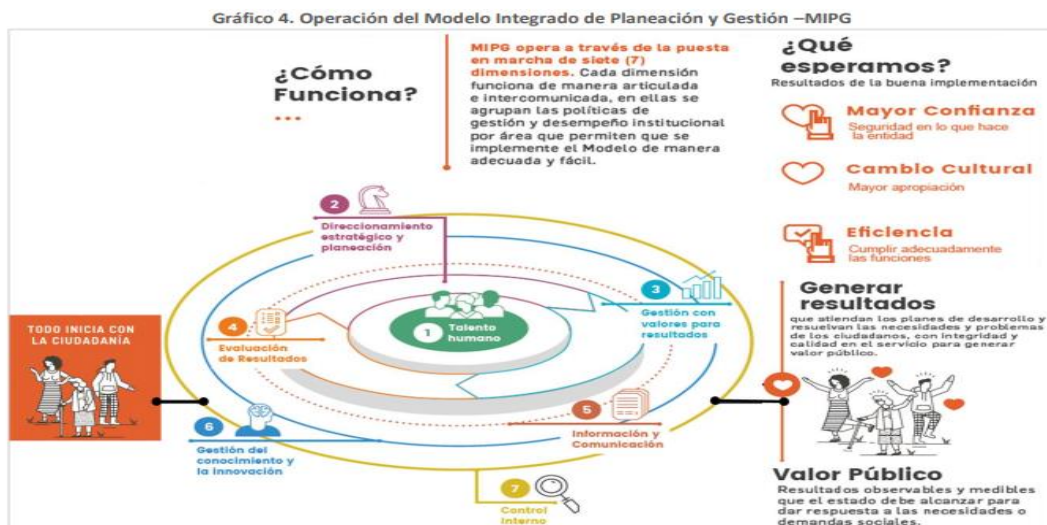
Gráfico 4. Operación del Modelo Integrado de Planeación y Gestión –MIPG

¿Cómo Funciona?

...

MIPG opera a través de la puesta en marcha de siete (7) dimensiones. Cada dimensión funciona de manera articulada e intercomunicada, en ellas se agrupan las políticas de gestión y desempeño institucional por área que permiten que se implemente el Modelo de manera adecuada y fácil.

¿Qué esperamos?
Resultados de la buena implementación

Mayor Confianza
Seguridad en lo que hace la entidad

Cambio Cultural
Mayor apropiación

Eficiencia
Cumplir adecuadamente las funciones

2
Direccionamiento estratégico y planeación

3
Gestión con valores para resultados

1
Talento humano

4
Evaluación de Resultados

TODO INICIA CON LA CIUDADANÍA

5
Información y Comunicación

6
Gestión del conocimiento y la innovación

7
Control Interno

Generar resultados
que atiendan los planes de desarrollo y resuelvan las necesidades y problemas de los ciudadanos, con integridad y calidad en el servicio para generar valor público.

Valor Público
Resultados observables y medibles que el estado debe alcanzar para dar respuesta a las necesidades o demandas sociales.